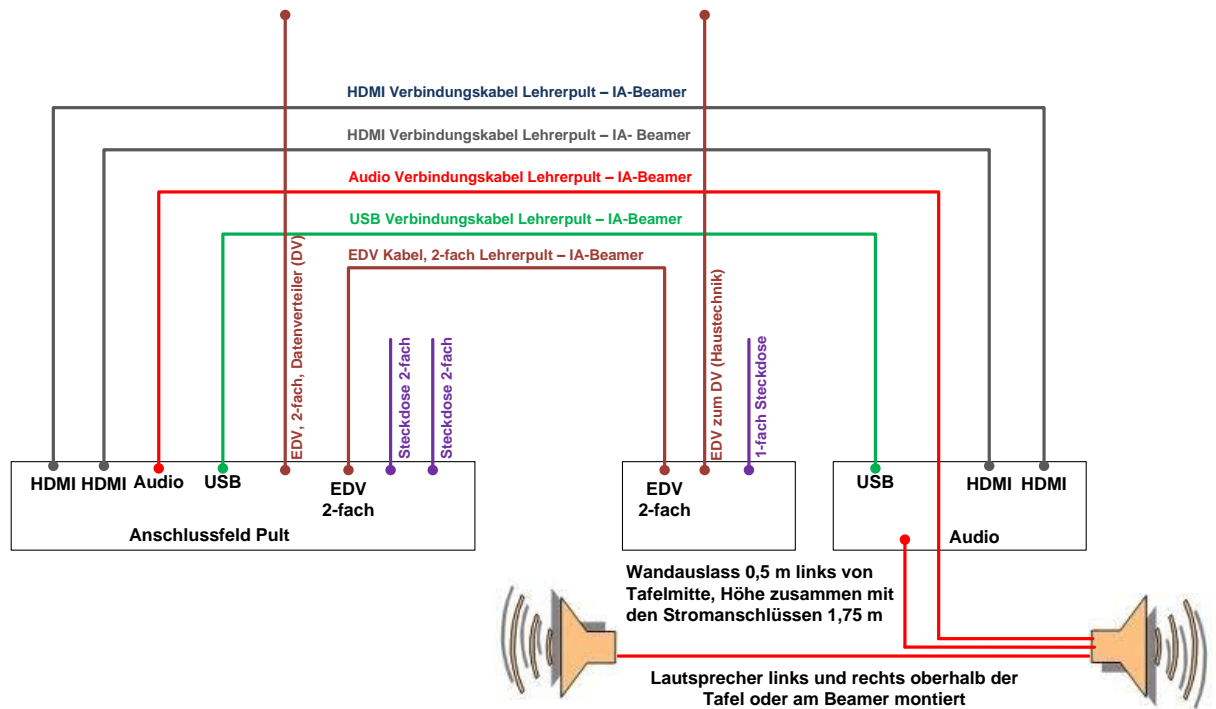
HDMI Verbindungskabel Lehrerpult – IA-Beamer

HDMI Verbindungskabel Lehrerpult – IA- Beamer

Audio Verbindungskabel Lehrerpult – IA-Beamer

USB Verbindungskabel Lehrerpult – IA-Beamer

EDV Kabel, 2-fach Lehrerpult – IA-Beamer

EDV, 2-fach, Datenverteiler (DV)

Steckdose 2-fach

Steckdose 2-fach

EDV zum DV (Haustechnik)

1-fach Steckdose

HDMI HDMI Audio USB

EDV
2-fach

Anschlussfeld Pult

EDV
2-fach

USB

HDMI HDMI

Audio

Wandauslass 0,5 m links von Tafelmitte, Höhe zusammen mit den Stromanschlüssen 1,75 m

Lautsprecher links und rechts oberhalb der Tafel oder am Beamer montiert